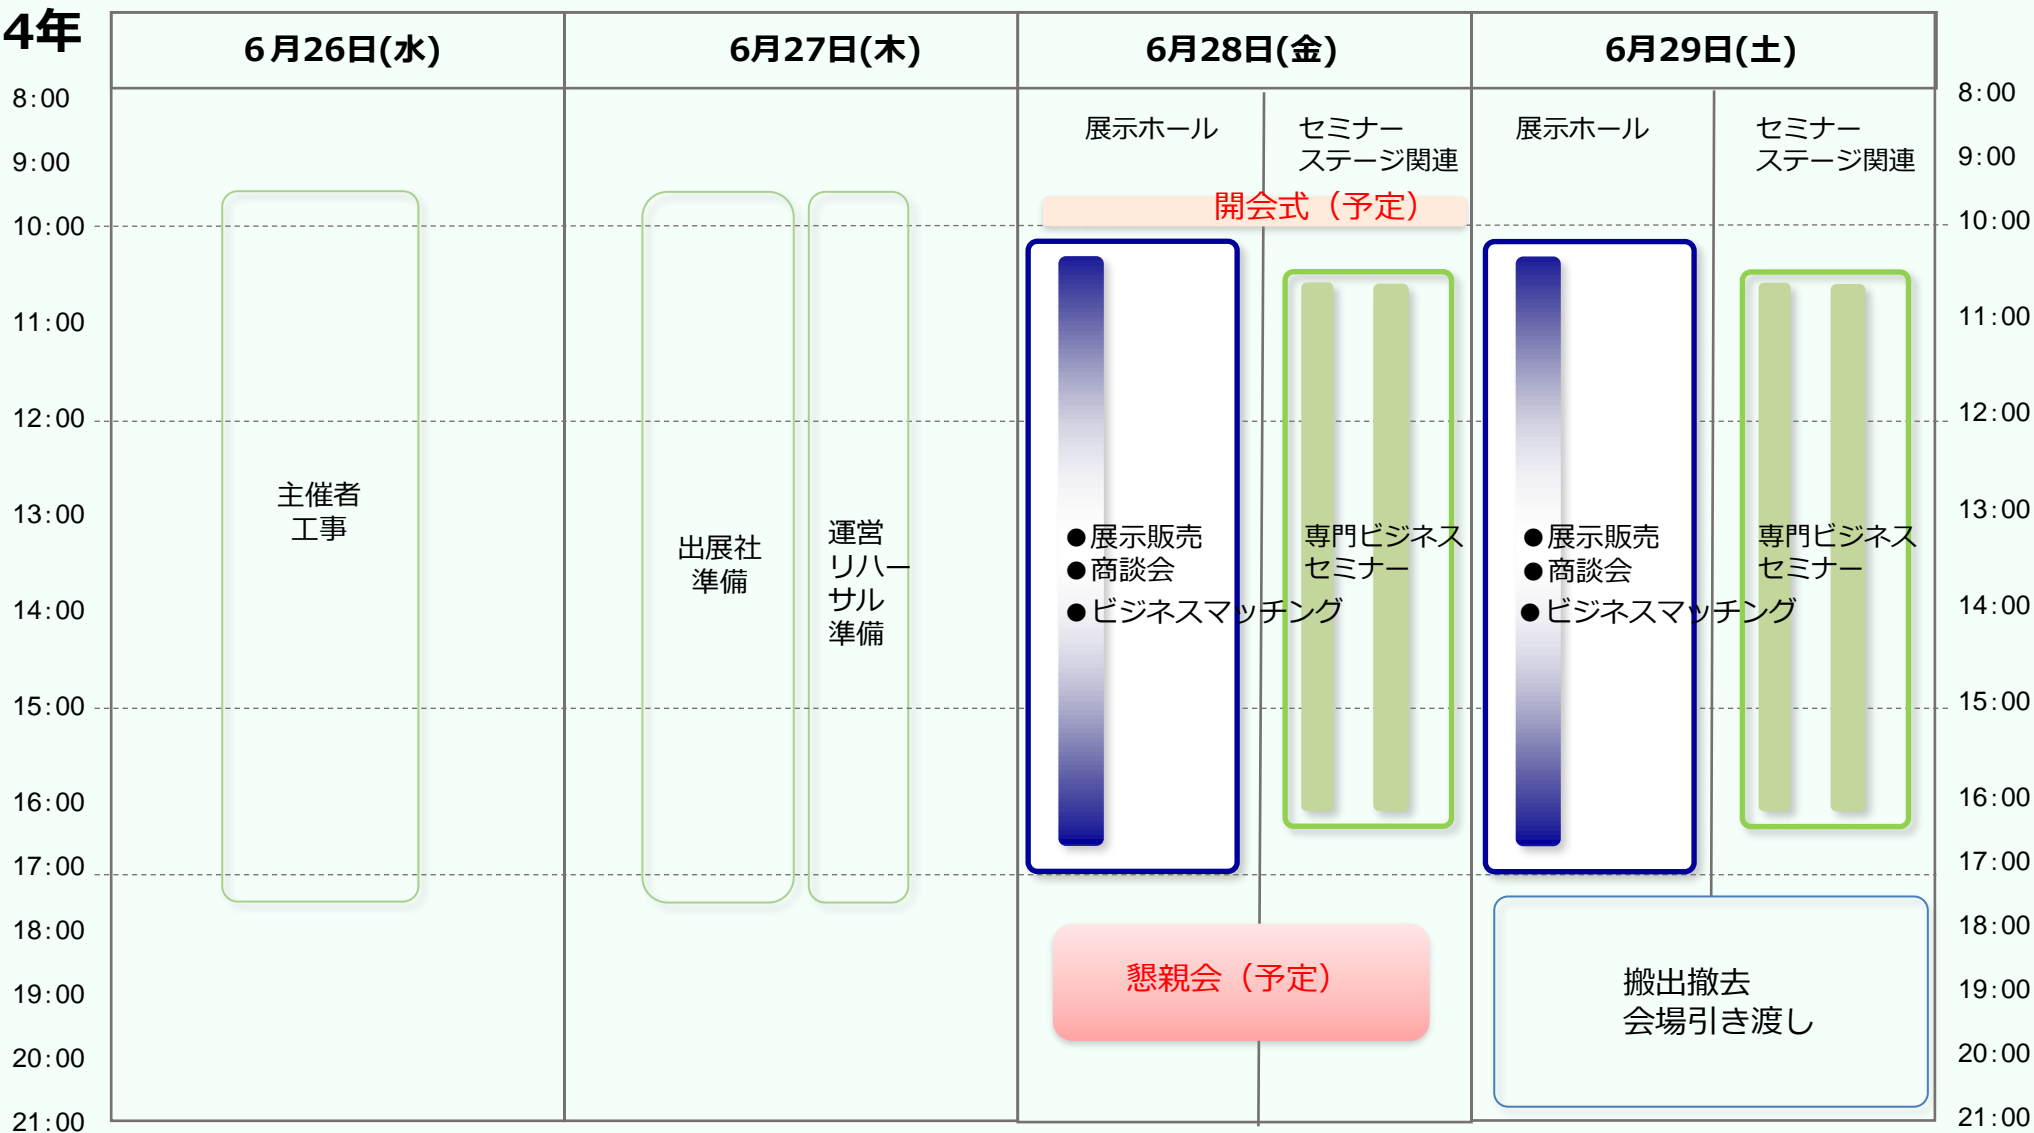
4年

| 6月26日(水) | 6月27日(木) | 6月28日(金) | 6月29日(土) |
|---|---|---|---|

8:00
9:00
10:00
11:00
12:00
13:00
14:00
15:00
16:00
17:00
18:00
19:00
20:00
21:00

主催者
工事

出展社
準備

運営
リハーサル
準備

展示ホール

セミナー
ステージ関連

開会式（予定）

●展示販売
●商談会
●ビジネスマッチング

専門ビジネス
セミナー

懇親会（予定）

展示ホール

セミナー
ステージ関連

●展示販売
●商談会
●ビジネスマッチング

専門ビジネス
セミナー

搬出撤去
会場引き渡し

8:00
9:00
10:00
11:00
12:00
13:00
14:00
15:00
16:00
17:00
18:00
19:00
20:00
21:00